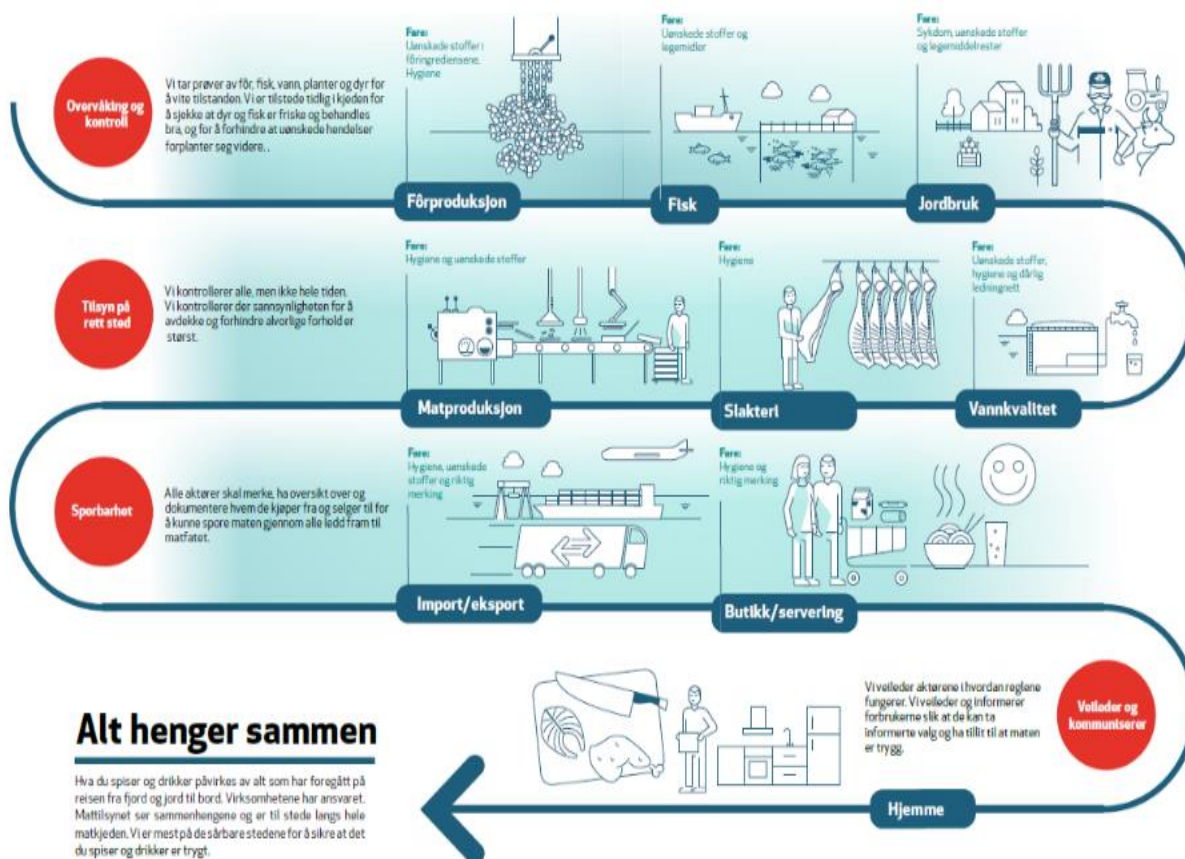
Overvåking og kontroll

Vi tar prøver av fôr, fisk, vann, planter og dyr for å vite tilstanden. Vi er tilstede tidlig i kjeden for å sjekke at dyr og fisk er friske og behandles bra, og for å forhindre at uønskede hendelser forplanter seg videre..

Fare:
Uønskede stoffer i fôringrediensene. Hygiene

Fôrproduksjon

Fare:
Uønskede stoffer og legemidler

Fisk

Fare:
Sykdom, uønskede stoffer og legemiddelrester

Jordbruk

Tilsyn på rett sted

Vi kontrollerer alle, men ikke hele tiden. Vi kontrollerer der sannsynligheten for å avdekke og forhindre alvorlige forhold er størst.

Fare:
Hygiene og uønskede stoffer

Matproduksjon

Fare:
Hygiene

Slakteri

Fare:
Uønskede stoffer, hygiene og dårlig ledningnett

Vannkvalitet

Sporbarhet

Alle aktører skal merke, ha oversikt over og dokumentere hvem de kjøper fra og selger til for å kunne spore maten gjennom alle ledd fram til matfatet.

Fare:
Hygiene, uønskede stoffer og riktig merking

Import/eksport

Fare:
Hygiene og riktig merking

Butikk/servering

Vi veileder aktørene i hvordan reglene fungerer. Vi veileder og informerer forbrukerne slik at de kan ta informerte valg og ha tillit til at maten er trygg.

Veileder og kommuniserer

Hjemme

Alt henger sammen

Hva du spiser og drikker påvirkes av alt som har foregått på reisen fra fjord og jord til bord. Virksomhetene har ansvaret. Mattilsynet ser sammenhengene og er til stede langs hele matkjeden. Vi er mest på de sårbare stedene for å sikre at det du spiser og drikker er trygt.